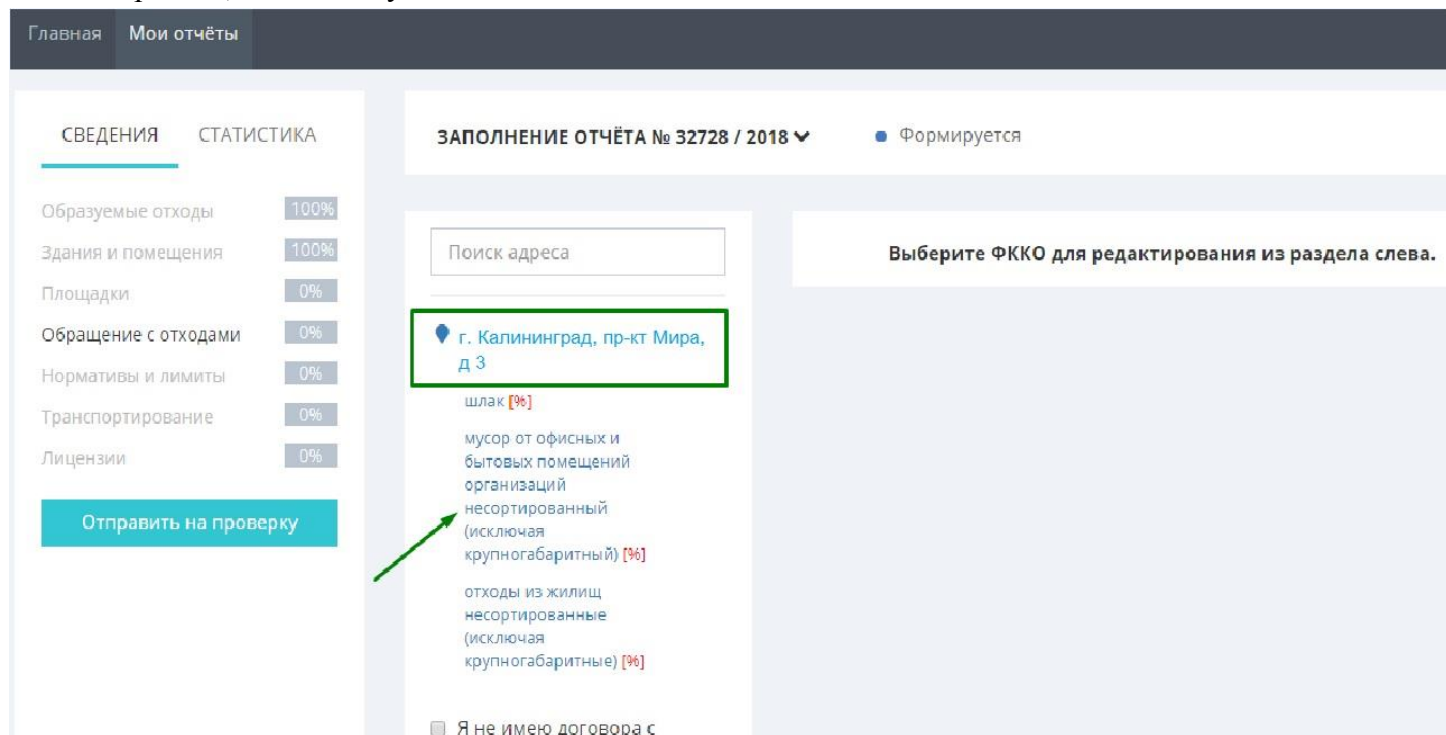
Главная Мои отчёты

СВЕДЕНИЯ СТАТИСТИКА

Образуемые отходы 100%
Здания и помещения 100%
Площадки 0%
Обращение с отходами 0%
Нормативы и лимиты 0%
Транспортирование 0%
Лицензии 0%

Отправить на проверку

ЗАПОЛНЕНИЕ ОТЧЁТА № 32728 / 2018

Формируется

Поиск адреса

г. Калининград, пр-кт Мира, д 3

шлак [%]

мусор от офисных и бытовых помещений организаций несортированный (исключая крупногабаритный) [%]

отходы из жилищ несортированные (исключая крупногабаритные) [%]

Я не имею договора с

Выберите ФККО для редактирования из раздела слева.